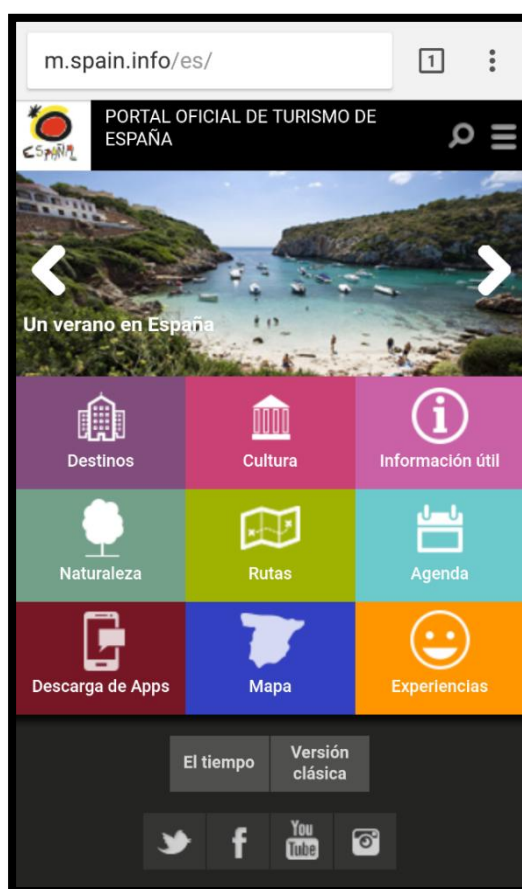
m.spain.info/es/

1

España

PORTAL OFICIAL DE TURISMO DE ESPAÑA

Un verano en España

Destinos

Cultura

Información útil

Naturaleza

Rutas

Agenda

Descarga de Apps

Mapa

Experiencias

El tiempo

Versión clásica

You Tube